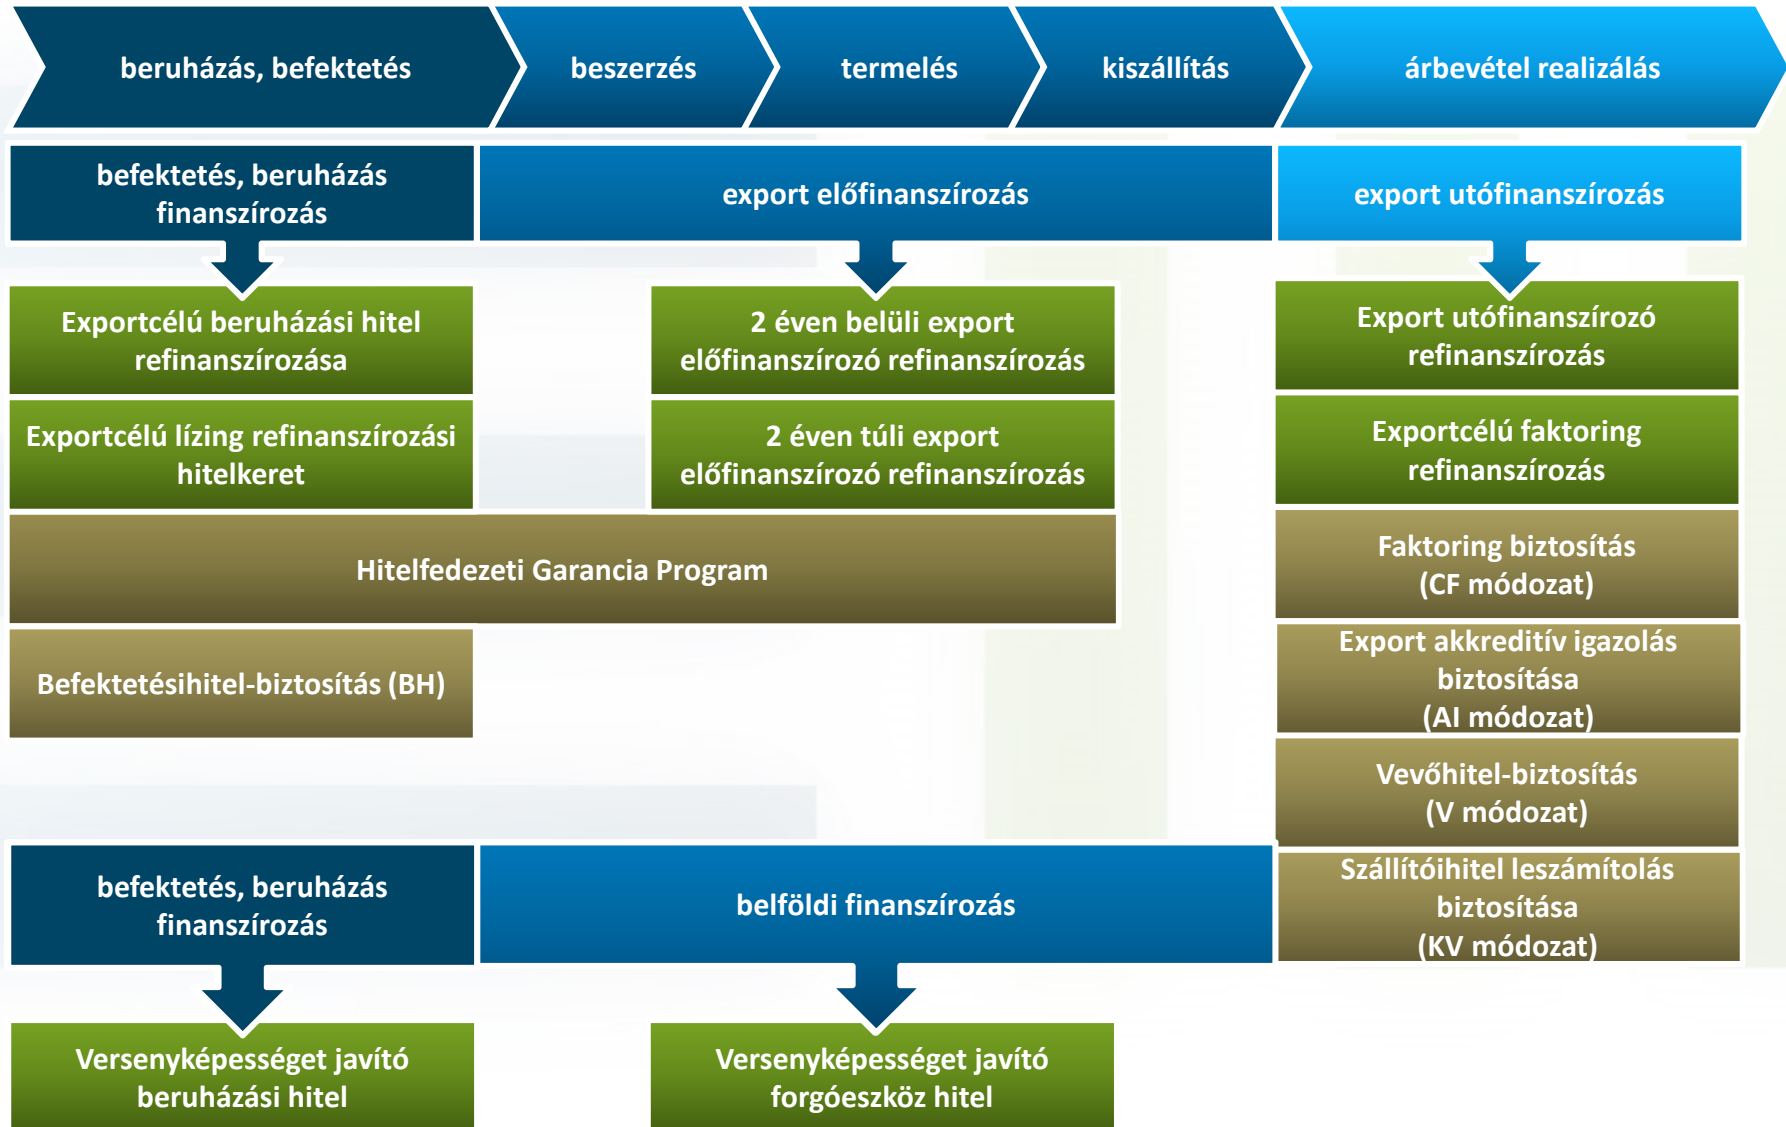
beruházás, befektetés
beszerzés
termelés
kiszállítás
árbevétel realizálás

befektetés, beruházás finanszírozás
export előfinanszírozás
export utófinanszírozás

Exportcélú beruházási hitel refinanszírozása
2 éven belüli export előfinanszírozó refinanszírozás
Export utófinanszírozó refinanszírozás

Exportcélú lízing refinanszírozási hitelkeret
2 éven túli export előfinanszírozó refinanszírozás
Exportcélú faktoring refinanszírozás

Hitelfedezeti Garancia Program
Faktoring biztosítás (CF módozat)

Befektetésihitel-biztosítás (BH)
Export akkreditív igazolás biztosítása (AI módozat)

Vevőhitel-biztosítás (V módozat)

Szállítóihitel leszámítolás biztosítása (KV módozat)

befektetés, beruházás finanszírozás
belföldi finanszírozás

Versenyképességet javító beruházási hitel
Versenyképességet javító forgóeszköz hitel